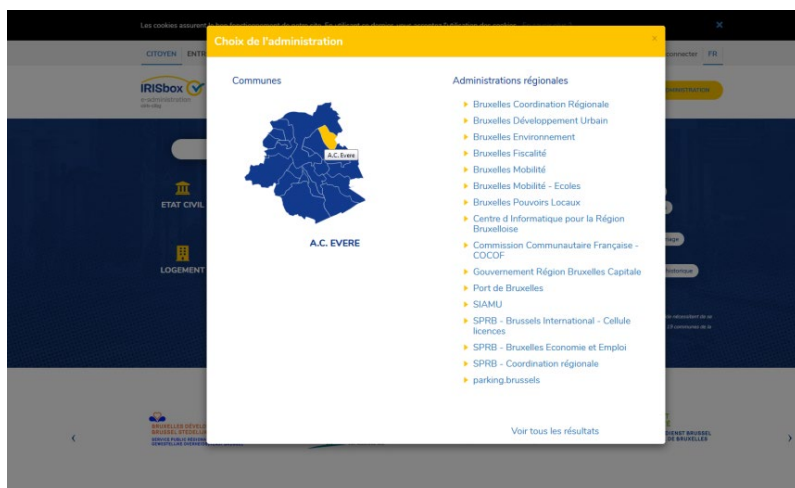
Les cookies assurent le bon fonctionnement de notre site. En utilisant ce dernier, vous acceptez l'utilisation des cookies. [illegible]

CITOYEN ENTR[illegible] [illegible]nnecter FR

IRISbox
e-administration

Choix de l'administration

Communes

A.C. Evere

A.C. EVERE

Administrations régionales

Bruxelles Coordination Régionale
Bruxelles Développement Urbain
Bruxelles Environnement
Bruxelles Fiscalité
Bruxelles Mobilité
Bruxelles Mobilité - Ecoles
Bruxelles Pouvoirs Locaux
Centre d'Informatique pour la Région Bruxelloise
Commission Communautaire Française - COCOF
Gouvernement Région Bruxelles Capitale
Port de Bruxelles
SIAMU
SPRB - Brussels International - Cellule licences
SPRB - Bruxelles Economie et Emploi
SPRB - Coordination régionale
parking.brussels

Voir tous les résultats

ETAT CIVIL

LOGEMENT

BRUXELLES DÉVEL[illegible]
BRUSSEL STEDEL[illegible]

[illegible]DIENST BRUSSEL
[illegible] DE BRUXELLES